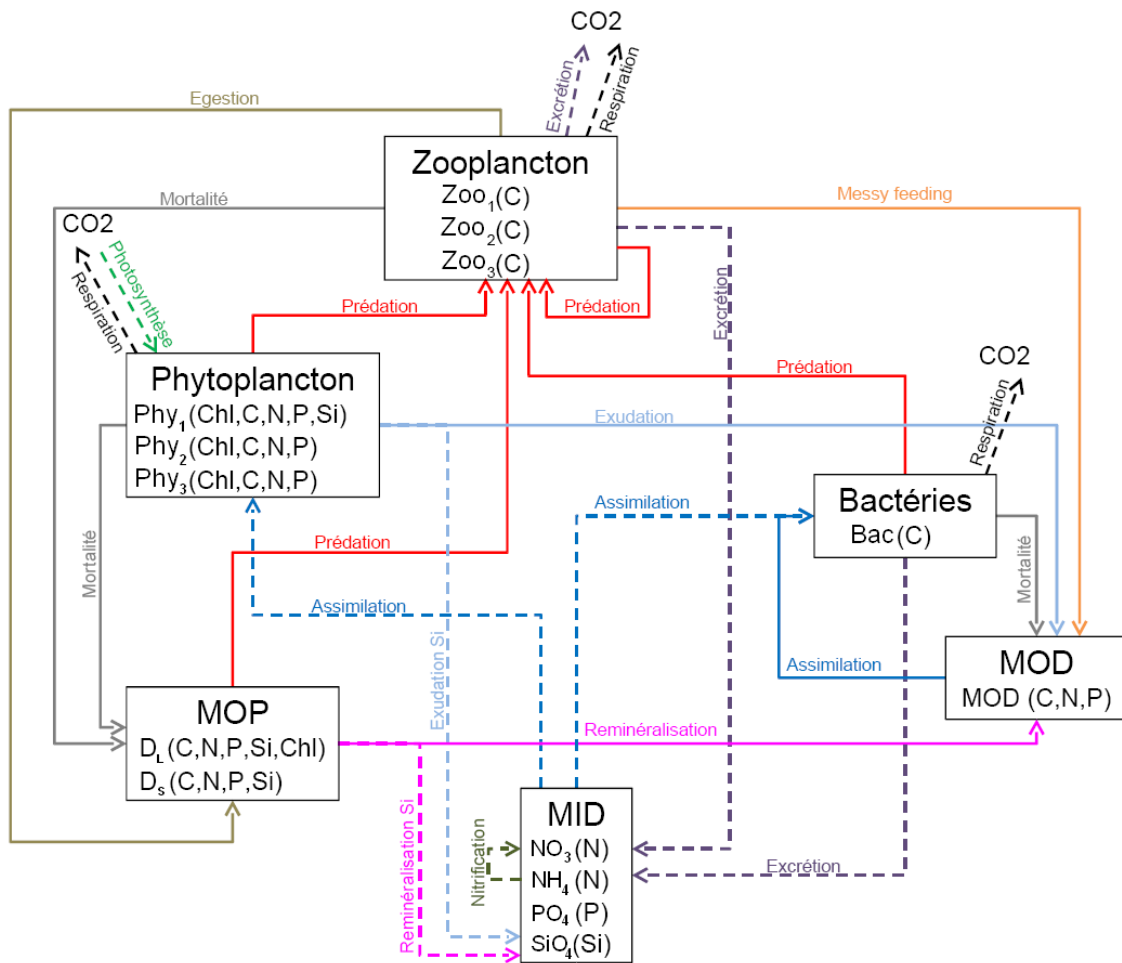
CO2

Excrétion

Respiration

Egestion

Zooplancton
$Zoo_1$(C)
$Zoo_2$(C)
$Zoo_3$(C)

Mortalité

Messy feeding

CO2

Photosynthèse

Respiration

Prédation

Prédation

Excrétion

Prédation

CO2

Respiration

Phytoplancton
$Phy_1$(Chl,C,N,P,Si)
$Phy_2$(Chl,C,N,P)
$Phy_3$(Chl,C,N,P)

Exudation

Assimilation

Bactéries
Bac(C)

Prédation

Mortalité

Mortalité

Assimilation

Exudation Si

Assimilation

MOD
MOD (C,N,P)

MOP
$D_L$(C,N,P,Si,Chl)
$D_s$(C,N,P,Si)

Reminéralisation

Reminéralisation Si

Nitrification

MID
$NO_3$(N)
$NH_4$ (N)
$PO_4$ (P)
$SiO_4$(Si)

Excrétion